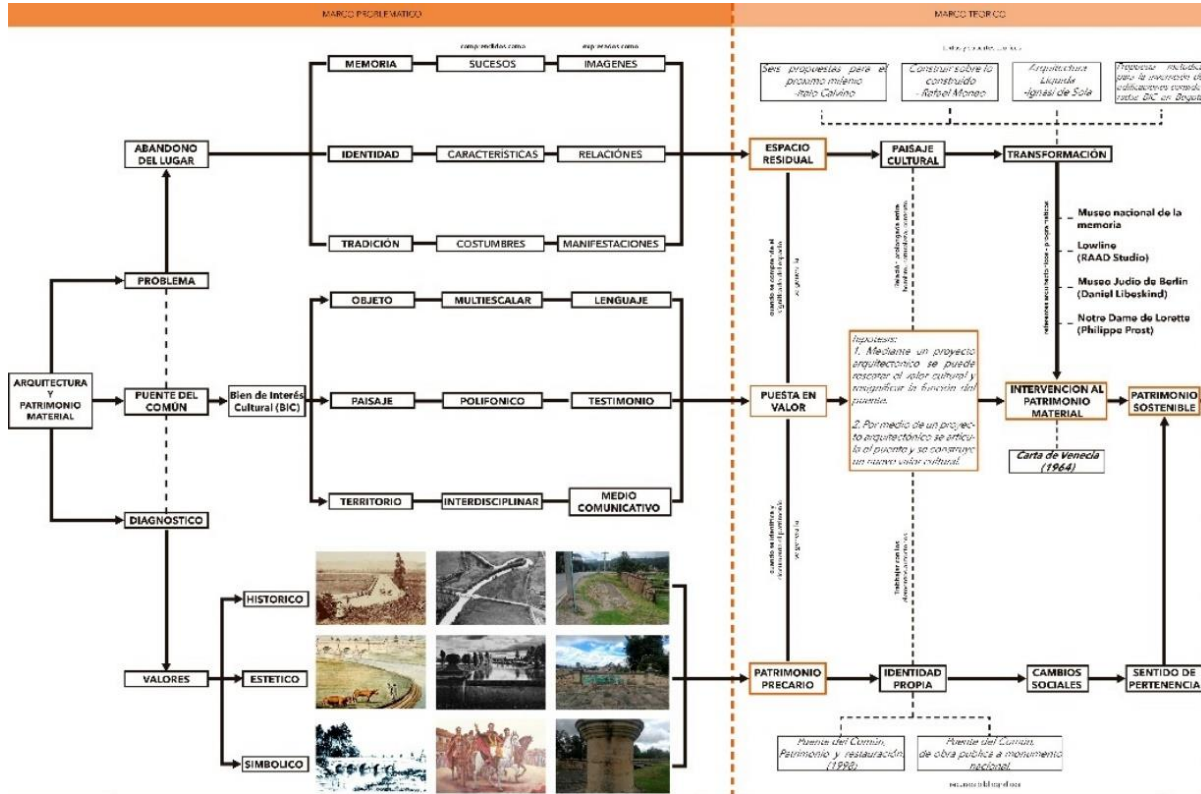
MARCO PROBLEMATICO

MARCO TEORICO

comprendidos como

expresados como

MEMORIA

SUCESOS

IMAGENES

IDENTIDAD

CARACTERISTICAS

RELACIONES

TRADICIÓN

COSTUMBRES

MANIFESTACIONES

ABANDONO DEL LUGAR

PROBLEMA

ARQUITECTURA Y PATRIMONIO MATERIAL

PUENTE DEL COMÚN

Bien de Interés Cultural (BIC)

DIAGNOSTICO

VALORES

OBJETO

MULTIESCALAR

LENGUAJE

PAISAJE

POLIFONICO

TESTIMONIO

TERRITORIO

INTERDISCIPLINAR

MEDIO COMUNICATIVO

HISTORICO

ESTETICO

SIMBOLICO

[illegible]

Seis propuestas para el proximo milenio -Italo Calvino

Construir sobre lo construido - Rafael Moneo

Arquitectura Liquida -Ignasi de Sola

Propuesta metodologica para la inversión de edificaciones consideradas BIC en Bogotá

ESPACIO RESIDUAL

PAISAJE CULTURAL

TRANSFORMACIÓN

Museo nacional de la memoria

Lowline (RAAD Studio)

Museo Judio de Berlin (Daniel Libeskind)

Notre Dame de Lorette (Philippe Prost)

Hipotesis:
1. Mediante un proyecto arquitectonico se puede rescatar el valor cultural y resignificar la función del puente.

2. Por medio de un proyecto arquitectonico se articula el puente y se construye un nuevo valor cultural.

PUESTA EN VALOR

INTERVENCION AL PATRIMONIO MATERIAL

PATRIMONIO SOSTENIBLE

Carta de Venecia (1964)

PATRIMONIO PRECARIO

IDENTIDAD PROPIA

CAMBIOS SOCIALES

SENTIDO DE PERTENENCIA

Puente del Común, Patrimonio y restauración (1998)

Puente del Común, de obra publica a monumento nacional

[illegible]